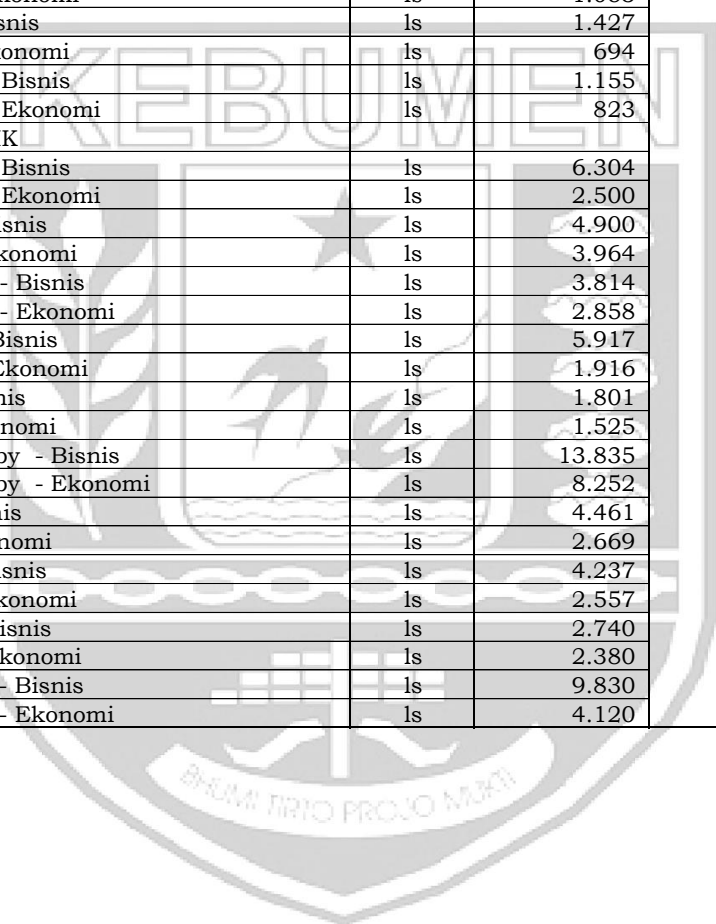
| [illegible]konomi | ls | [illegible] |
|---|---|---|
| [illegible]snis | ls | 1.427 |
| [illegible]onomi | ls | 694 |
| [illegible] Bisnis | ls | 1.155 |
| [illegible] Ekonomi | ls | 823 |
| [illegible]K | | |
| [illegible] Bisnis | ls | 6.304 |
| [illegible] Ekonomi | ls | 2.500 |
| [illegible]snis | ls | 4.900 |
| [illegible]konomi | ls | 3.964 |
| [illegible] - Bisnis | ls | 3.814 |
| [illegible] - Ekonomi | ls | 2.858 |
| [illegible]Bisnis | ls | 5.917 |
| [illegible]Ekonomi | ls | 1.916 |
| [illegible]nis | ls | 1.801 |
| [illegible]nomi | ls | 1.525 |
| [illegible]by - Bisnis | ls | 13.835 |
| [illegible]by - Ekonomi | ls | 8.252 |
| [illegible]nis | ls | 4.461 |
| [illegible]nomi | ls | 2.669 |
| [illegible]snis | ls | 4.237 |
| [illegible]konomi | ls | 2.557 |
| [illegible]isnis | ls | 2.740 |
| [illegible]konomi | ls | 2.380 |
| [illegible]- Bisnis | ls | 9.830 |
| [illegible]- Ekonomi | ls | 4.120 |

KEBUMEN

BHUMI TIRTO PROJO MUKTI